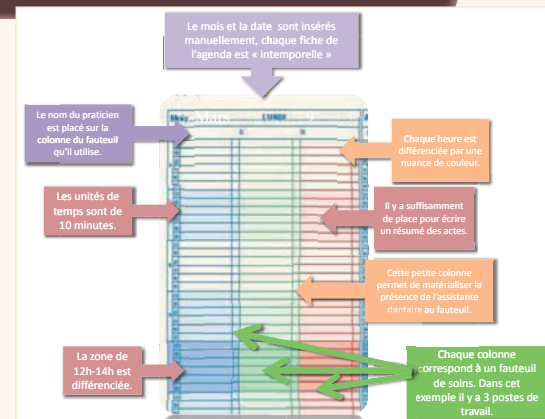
Le mois et la date sont insérés manuellement, chaque fiche de l'agenda est « intemporelle »

Le nom du praticien est placé sur la colonne du fauteuil qu'il utilise.

Mois LUNDI

Chaque heure est différenciée par une nuance de couleur.

Les unités de temps sont de 10 minutes.

Il y a suffisamment de place pour écrire un résumé des actes.

Cette petite colonne permet de matérialiser la présence de l'assistante dentaire au fauteuil.

La zone de 12h-14h est différenciée.

Chaque colonne correspond à un fauteuil de soins. Dans cet exemple il y a 3 postes de travail.